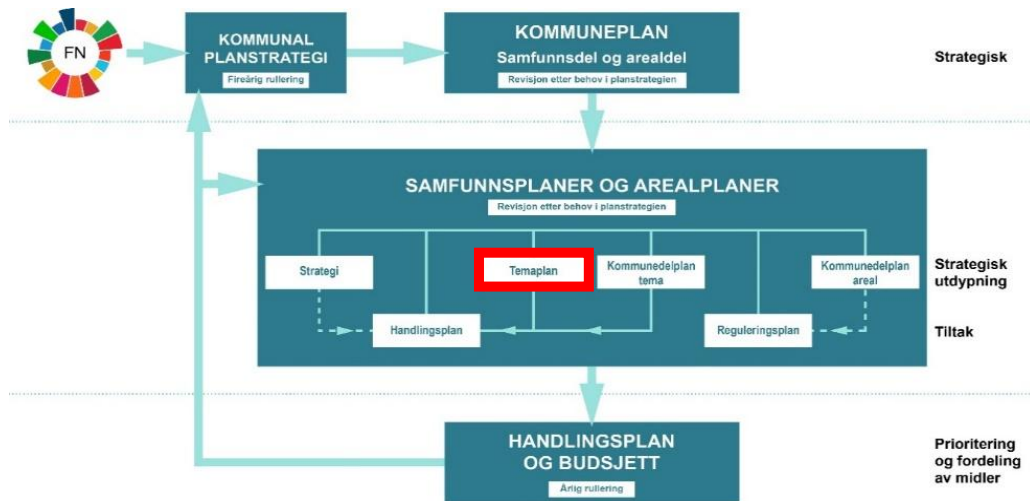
FN

KOMMUNAL PLANSTRATEGI
Fireårig rullering

KOMMUNEPLAN
Samfunnsdel og arealdel
Revisjon etter behov i planstrategien

Strategisk

SAMFUNNSPLANER OG AREALPLANER
Revisjon etter behov i planstrategien

Strategi

Temaplan

Kommunedelplan tema

Kommunedelplan areal

Strategisk utdypning

Handlingsplan

Reguleringsplan

Tiltak

HANDLINGSPLAN OG BUDSJETT
Årlig rullering

Prioritering og fordeling av midler